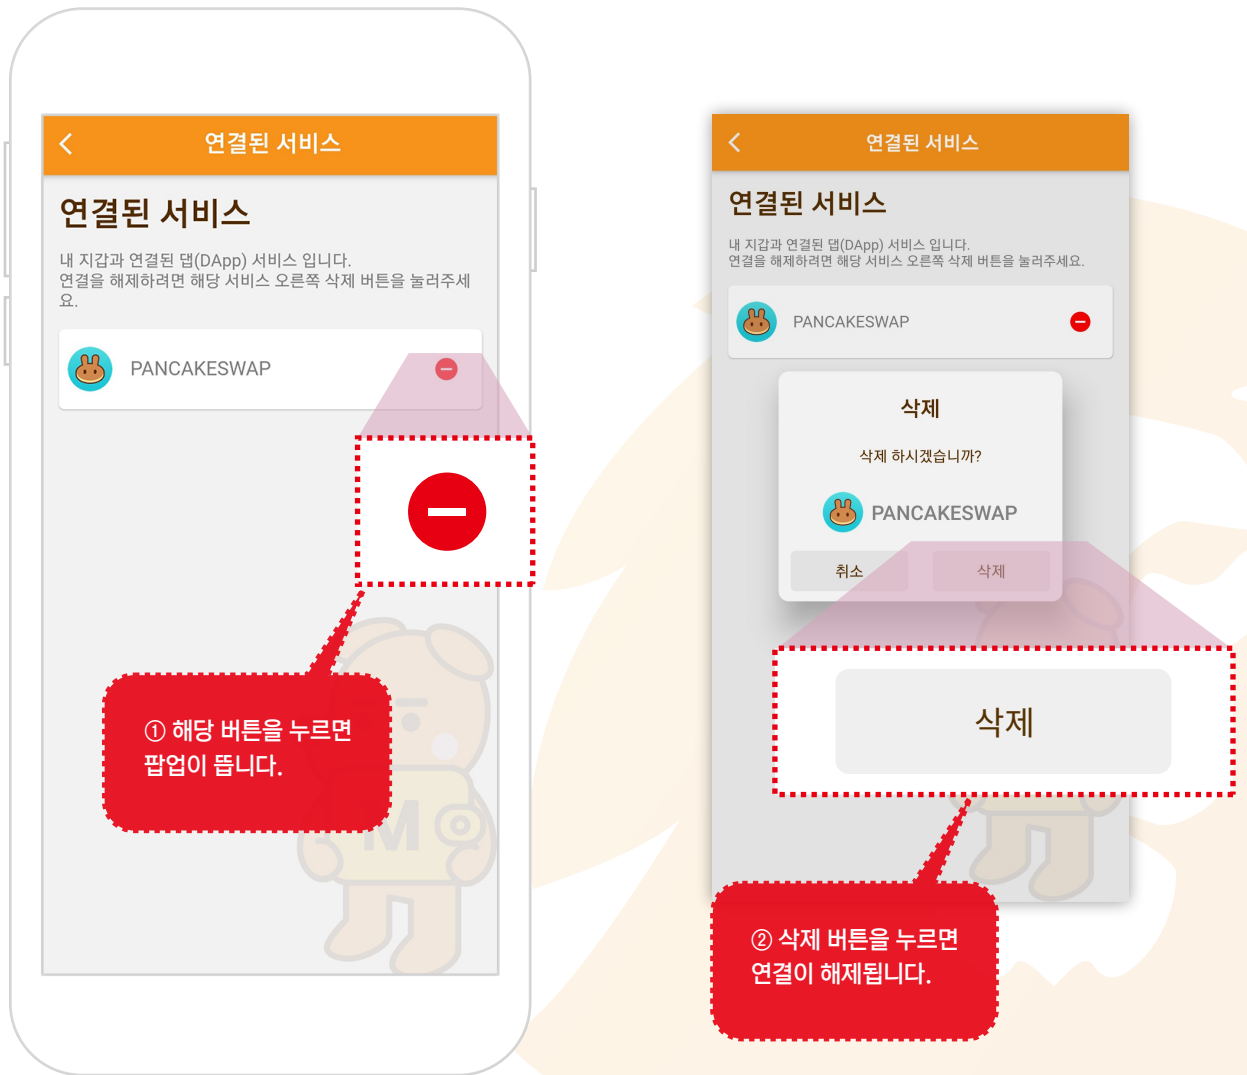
연결된 서비스

연결된 서비스

내 지갑과 연결된 댑(DApp) 서비스 입니다.
연결을 해제하려면 해당 서비스 오른쪽 삭제 버튼을 눌러주세요.

PANCAKESWAP

① 해당 버튼을 누르면 팝업이 뜹니다.

연결된 서비스

연결된 서비스

내 지갑과 연결된 댑(DApp) 서비스 입니다.
연결을 해제하려면 해당 서비스 오른쪽 삭제 버튼을 눌러주세요.

PANCAKESWAP

삭제

삭제 하시겠습니까?

PANCAKESWAP

취소 삭제

삭제

② 삭제 버튼을 누르면 연결이 해제됩니다.